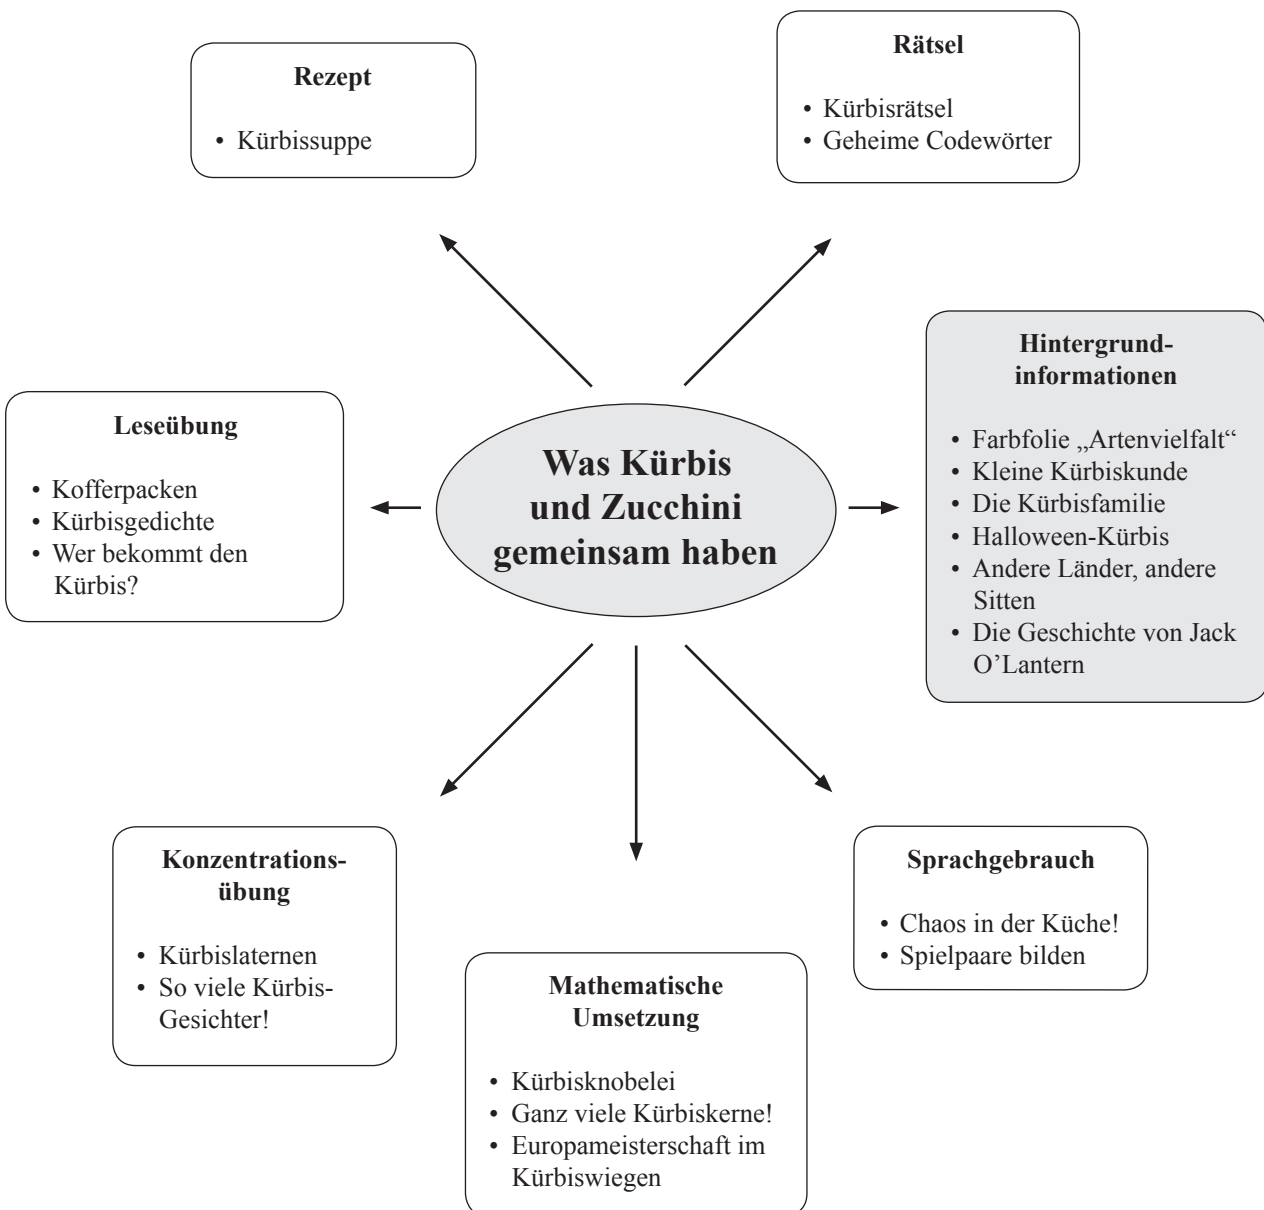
Rezept

• Kürbissuppe

Rätsel

• Kürbisrätsel
• Geheime Codewörter

Leseübung

• Kofferpacken
• Kürbisgedichte
• Wer bekommt den Kürbis?

Was Kürbis und Zucchini gemeinsam haben

Hintergrundinformationen

• Farbfolie „Artenvielfalt“
• Kleine Kürbiskunde
• Die Kürbisfamilie
• Halloween-Kürbis
• Andere Länder, andere Sitten
• Die Geschichte von Jack O'Lantern

Konzentrationsübung

• Kürbislaternen
• So viele Kürbis-Gesichter!

Mathematische Umsetzung

• Kürbisknobelei
• Ganz viele Kürbiskerne!
• Europameisterschaft im Kürbiswiegen

Sprachgebrauch

• Chaos in der Küche!
• Spielpaare bilden